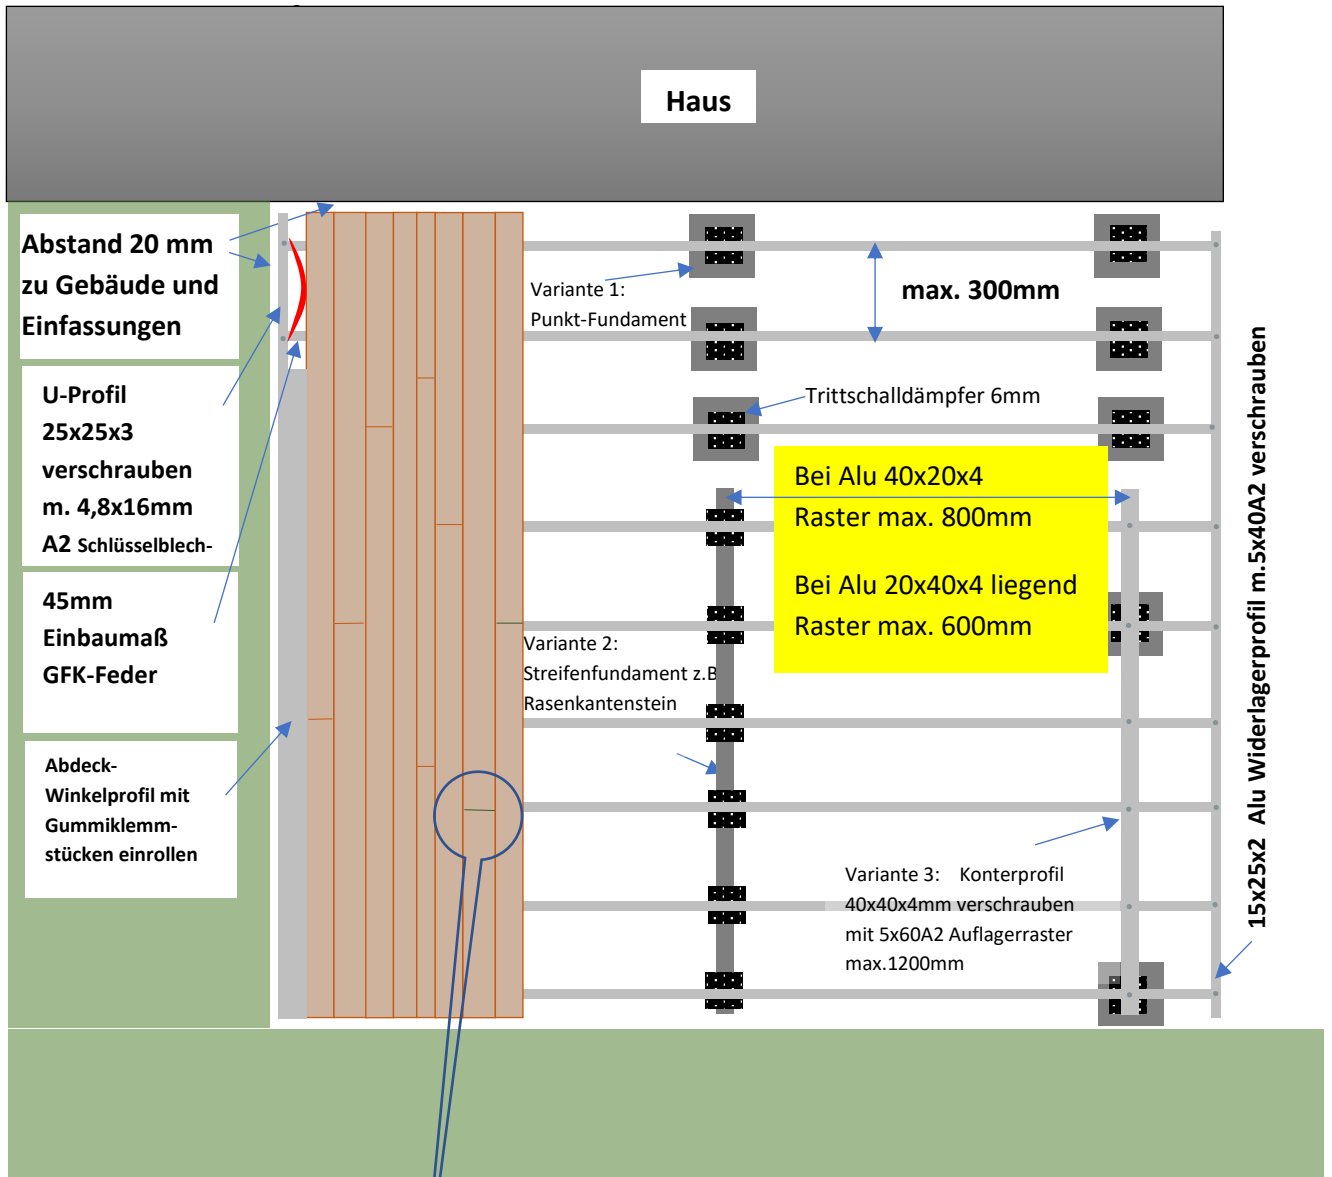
Haus

Abstand 20 mm zu Gebäude und Einfassungen

U-Profil 25x25x3 verschrauben m. 4,8x16mm A2 Schlüsselblech-

45mm Einbaumaß GFK-Feder

Abdeck-Winkelprofil mit Gummiklemm-stücken einrollen

Variante 1: Punkt-Fundament

max. 300mm

Trittschalldämpfer 6mm

Bei Alu 40x20x4
Raster max. 800mm

Bei Alu 20x40x4 liegend
Raster max. 600mm

Variante 2: Streifenfundament z.B Rasenkantenstein

Variante 3: Konterprofil 40x40x4mm verschrauben mit 5x60A2 Auflagerraster max.1200mm

15x25x2 Alu Widerlagerprofil m.5x40A2 verschrauben